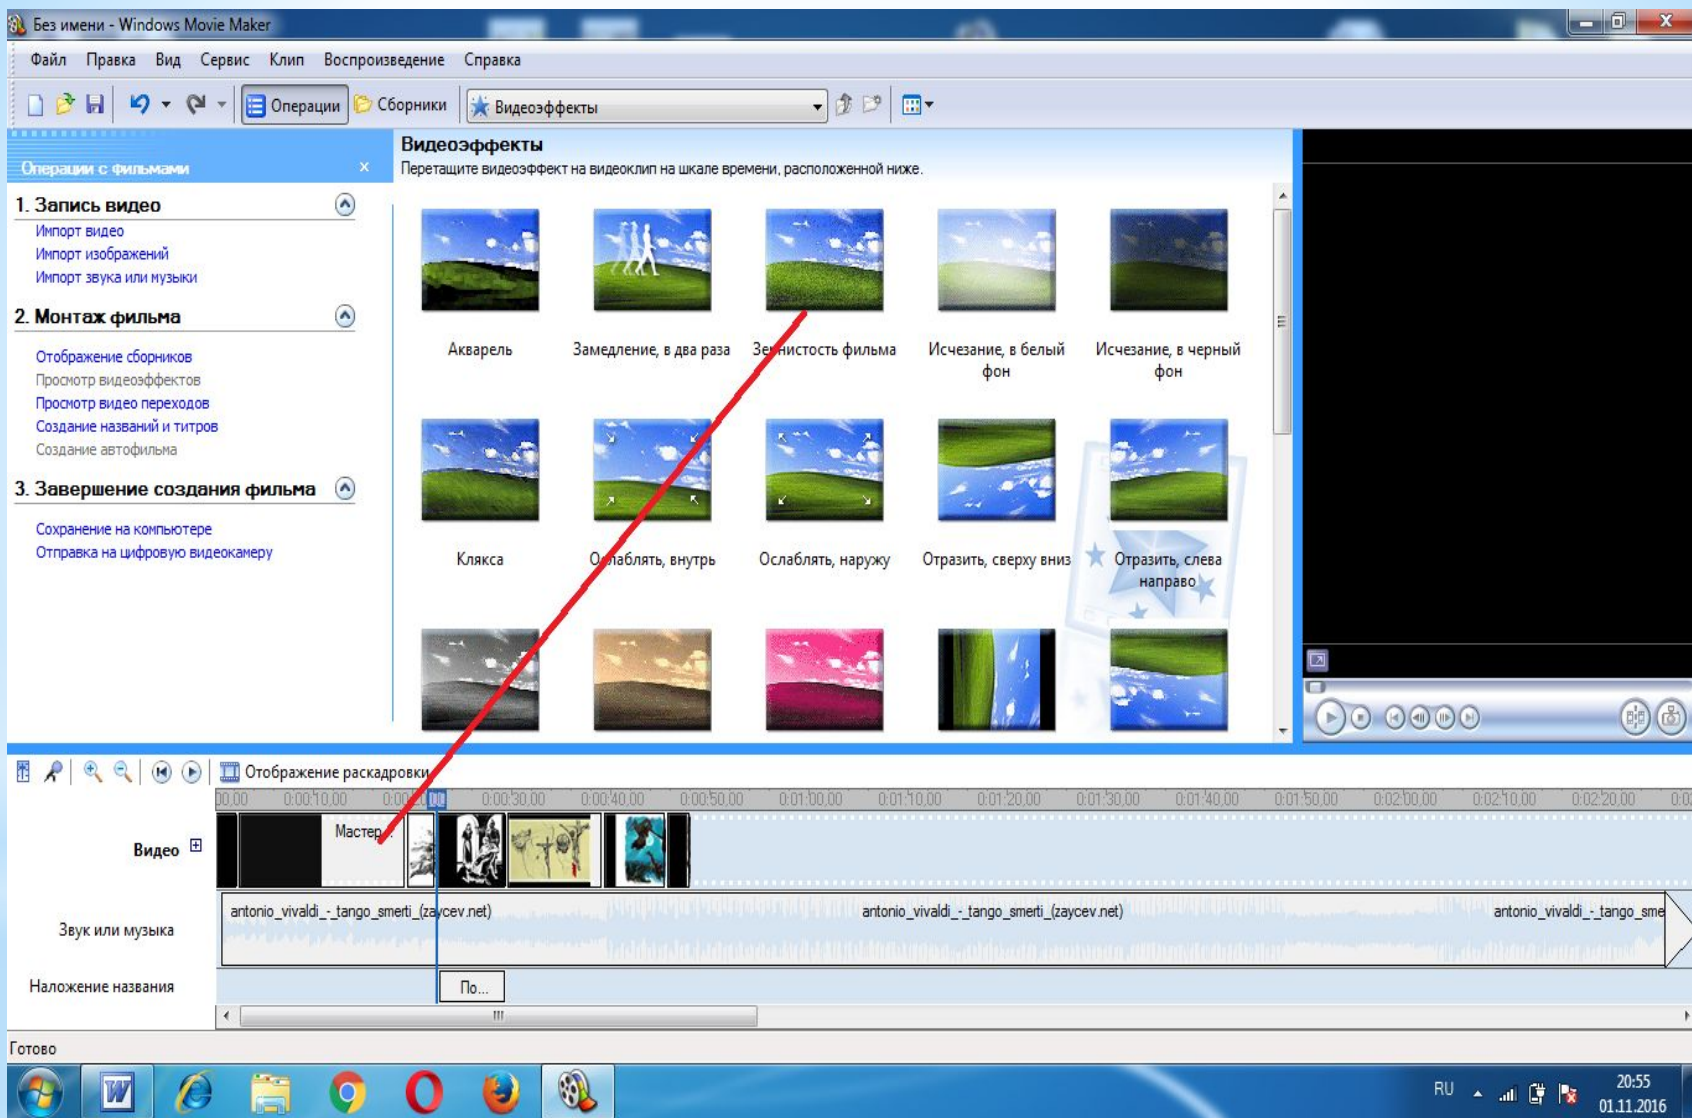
Без имени - Windows Movie Maker

Файл Правка Вид Сервис Клип Воспроизведение Справка

Операции Сборники Видеоэффекты

Операции с фильмами

1. Запись видео
Импорт видео
Импорт изображений
Импорт звука или музыки

2. Монтаж фильма
Отображение сборников
Просмотр видеоэффектов
Просмотр видео переходов
Создание названий и титров
Создание автофильма

3. Завершение создания фильма
Сохранение на компьютере
Отправка на цифровую видеокамеру

Видеоэффекты
Перетащите видеоэффект на видеоклип на шкале времени, расположенной ниже.

Акварель
Замедление, в два раза
Зернистость фильма
Исчезание, в белый фон
Исчезание, в черный фон
Клякса
Ослаблять, внутрь
Ослаблять, наружу
Отразить, сверху вниз
Отразить, слева направо

Отображение раскадровки

0:00 0:00:10,00 0:00 0:00:30,00 0:00:40,00 0:00:50,00 0:01:00,00 0:01:10,00 0:01:20,00 0:01:30,00 0:01:40,00 0:01:50,00 0:02:00,00 0:02:10,00 0:02:20,00 0:0

Видео
Мастер
Звук или музыка
antonio_vivaldi_-_tango_smerti_(zaycev.net) antonio_vivaldi_-_tango_smerti_(zaycev.net) antonio_vivaldi_-_tango_sme
Наложение названия
По...

Готово

RU 20:55 01.11.2016